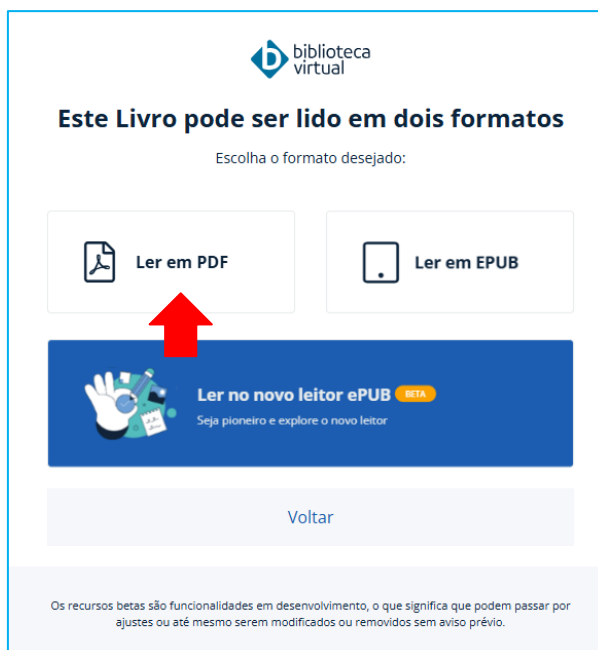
biblioteca virtual

Este Livro pode ser lido em dois formatos

Escolha o formato desejado:

Ler em PDF

Ler em EPUB

Ler no novo leitor ePUB BETA

Seja pioneiro e explore o novo leitor

Voltar

Os recursos betas são funcionalidades em desenvolvimento, o que significa que podem passar por ajustes ou até mesmo serem modificados ou removidos sem aviso prévio.